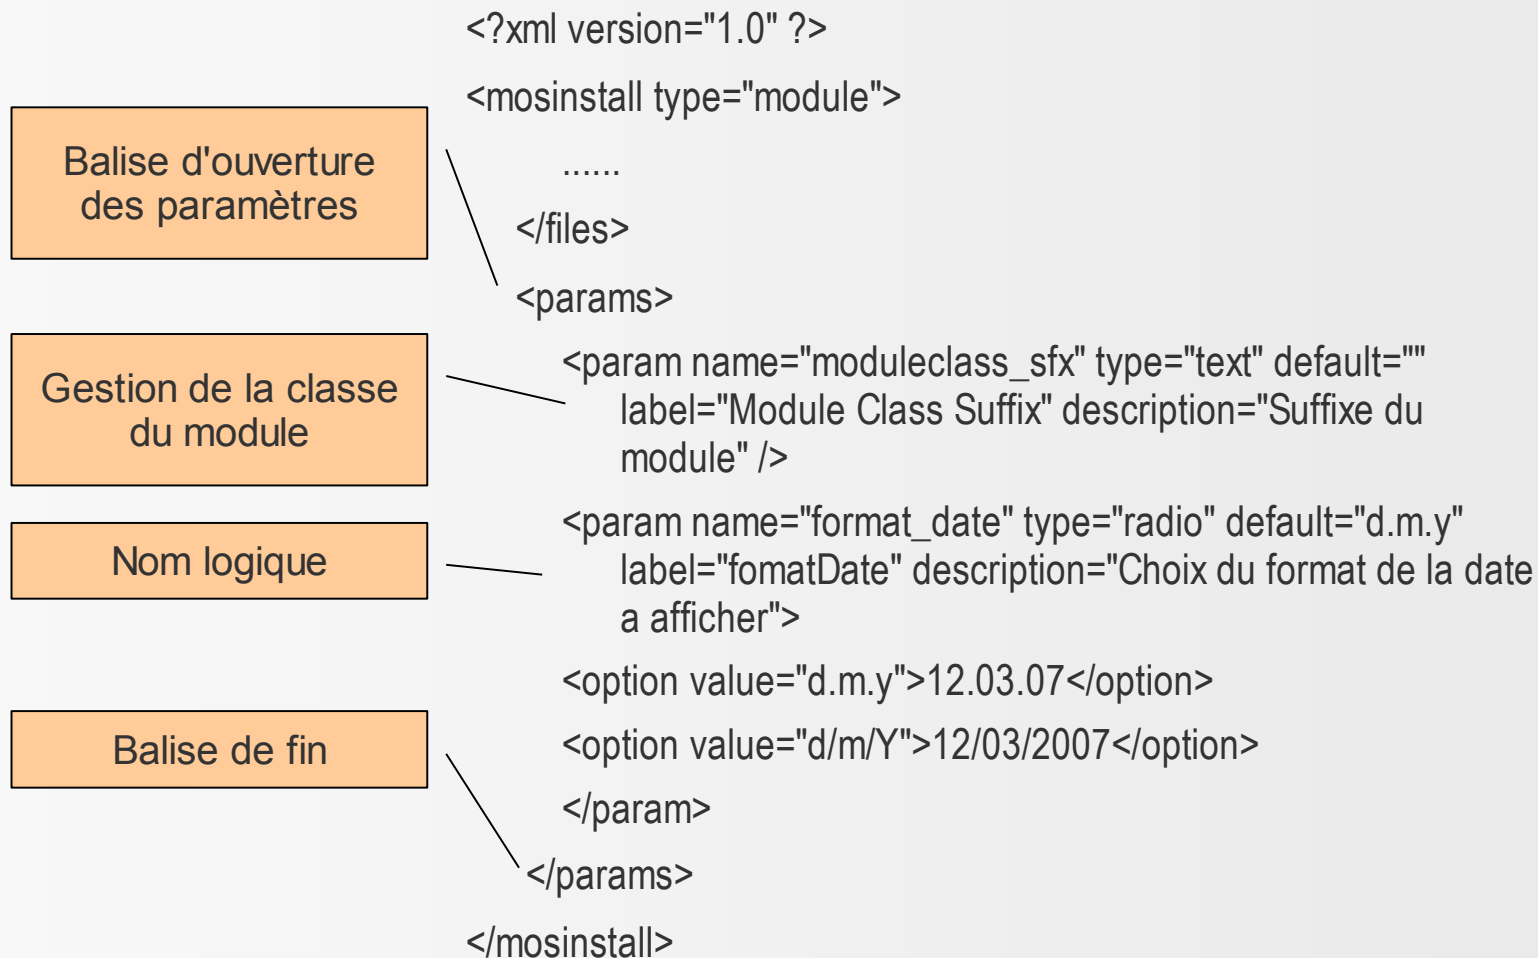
<?xml version="1.0" ?>

<mosinstall type="module">

......

</files>

<params>

<param name="moduleclass_sfx" type="text" default="" label="Module Class Suffix" description="Suffixe du module" />

<param name="format_date" type="radio" default="d.m.y" label="fomatDate" description="Choix du format de la date a afficher">

<option value="d.m.y">12.03.07</option>

<option value="d/m/Y">12/03/2007</option>

</param>

</params>

</mosinstall>

Balise d'ouverture des paramètres

Gestion de la classe du module

Nom logique

Balise de fin